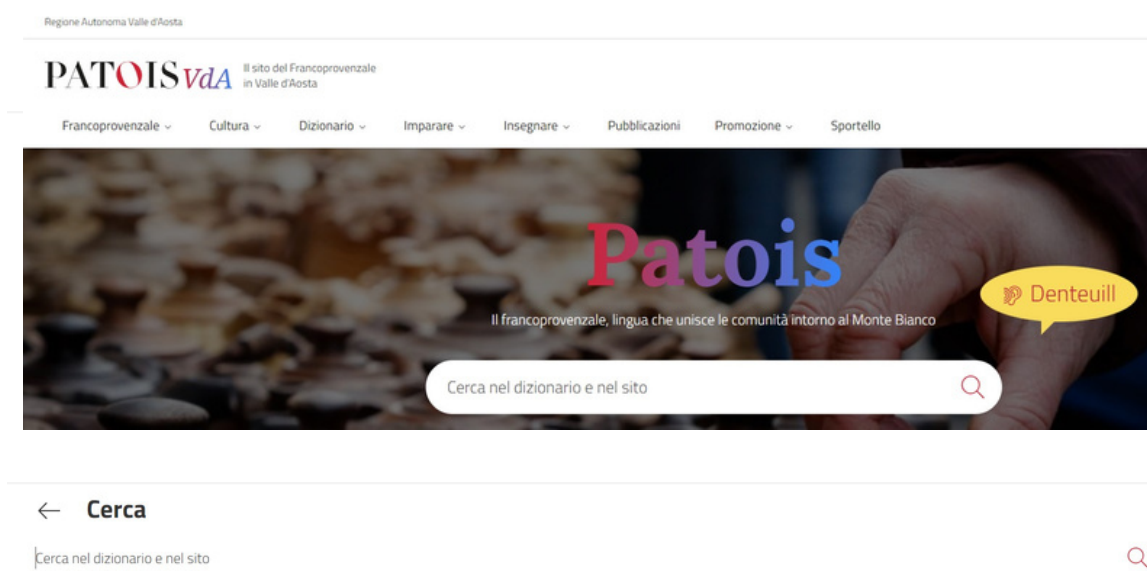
Regione Autonoma Valle d'Aosta

PATOIS VdA Il sito del Francoprovenzale in Valle d'Aosta

Francoprovenzale Cultura Dizionario Imparare Insegnare Pubblicazioni Promozione Sportello

Patois

Denteuill

Il francoprovenzale, lingua che unisce le comunità intorno al Monte Bianco

Cerca nel dizionario e nel sito

Cerca

Cerca nel dizionario e nel sito